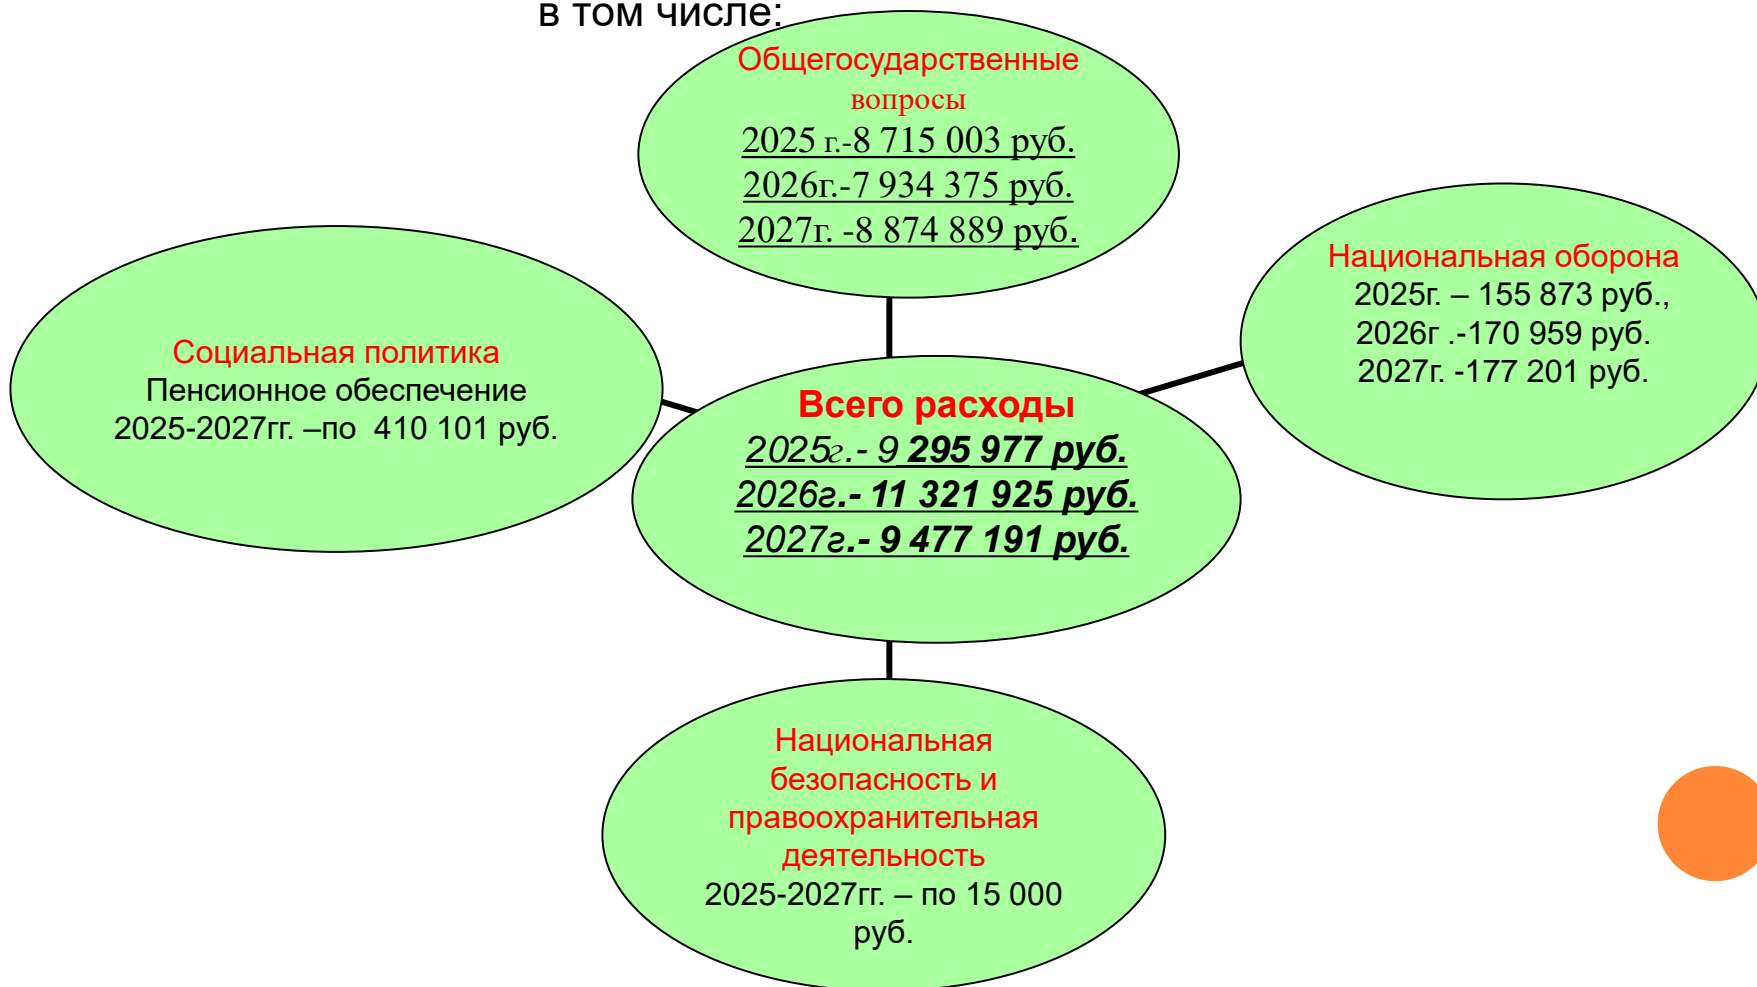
в том числе:

Общегосударственные вопросы
2025 г.-8 715 003 руб.
2026г.-7 934 375 руб.
2027г. -8 874 889 руб.

Национальная оборона
2025г. – 155 873 руб.,
2026г .-170 959 руб.
2027г. -177 201 руб.

Социальная политика
Пенсионное обеспечение
2025-2027гг. –по 410 101 руб.

Всего расходы
2025г.- 9 295 977 руб.
2026г.- 11 321 925 руб.
2027г.- 9 477 191 руб.

Национальная безопасность и правоохранительная деятельность
2025-2027гг. – по 15 000 руб.